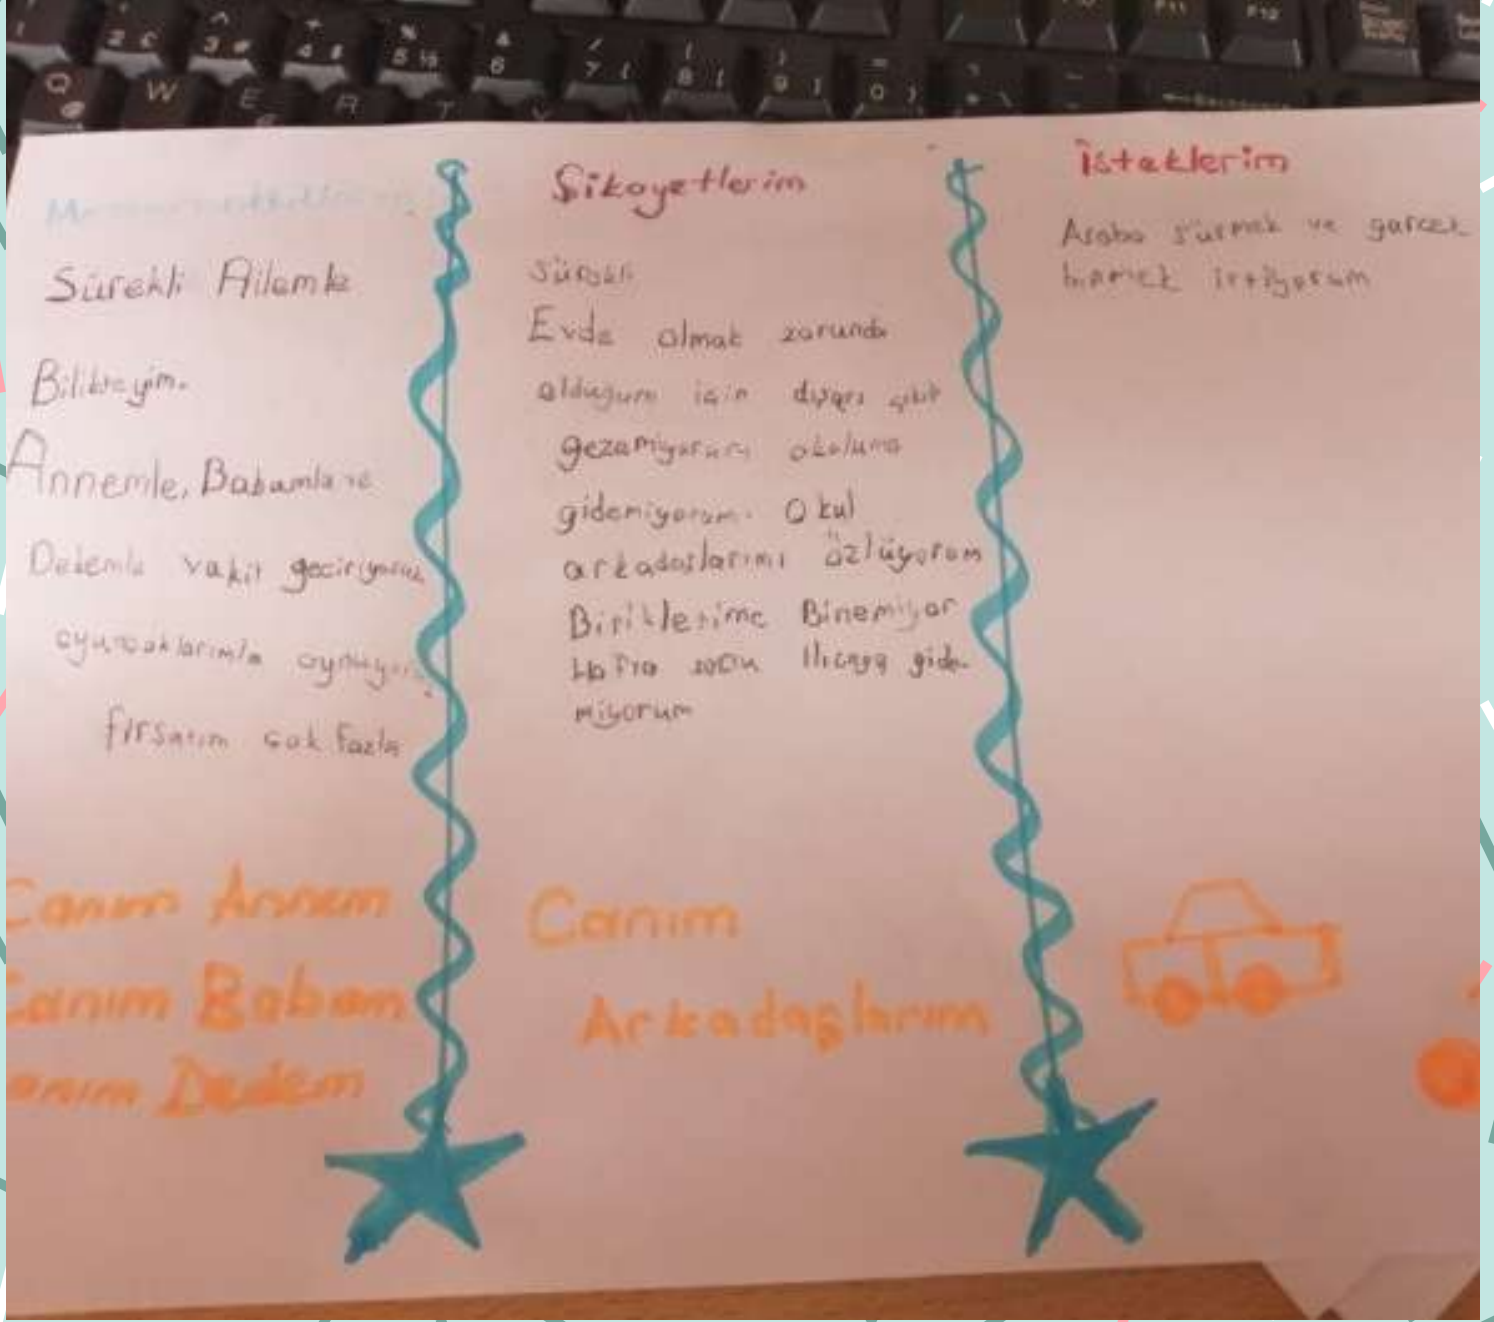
Q W E R T

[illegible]

Sürekli Ailemle

Biliyorum.

Annemle, Babamla ve

Dedemle vakit geçiriyorum

oyuncaklarımla oynuyorum

fırsatım çok fazla

Canım Annem
Canım Babam
Canım Dedem

Şikayetlerim

Sürekli

Evde olmak zorunda

olduğum için dışarı çıkıp

gezemiyorum okuluma

gidemiyorum. Okul

arkadaşlarımı özlüyorum

Bisikletime Binemiyor

Hafta sonu Ilıcaya gidemiyorum

Canım

Arkadaşlarım

İsteklerim

Araba sürmek ve gerçek binmek istiyorum